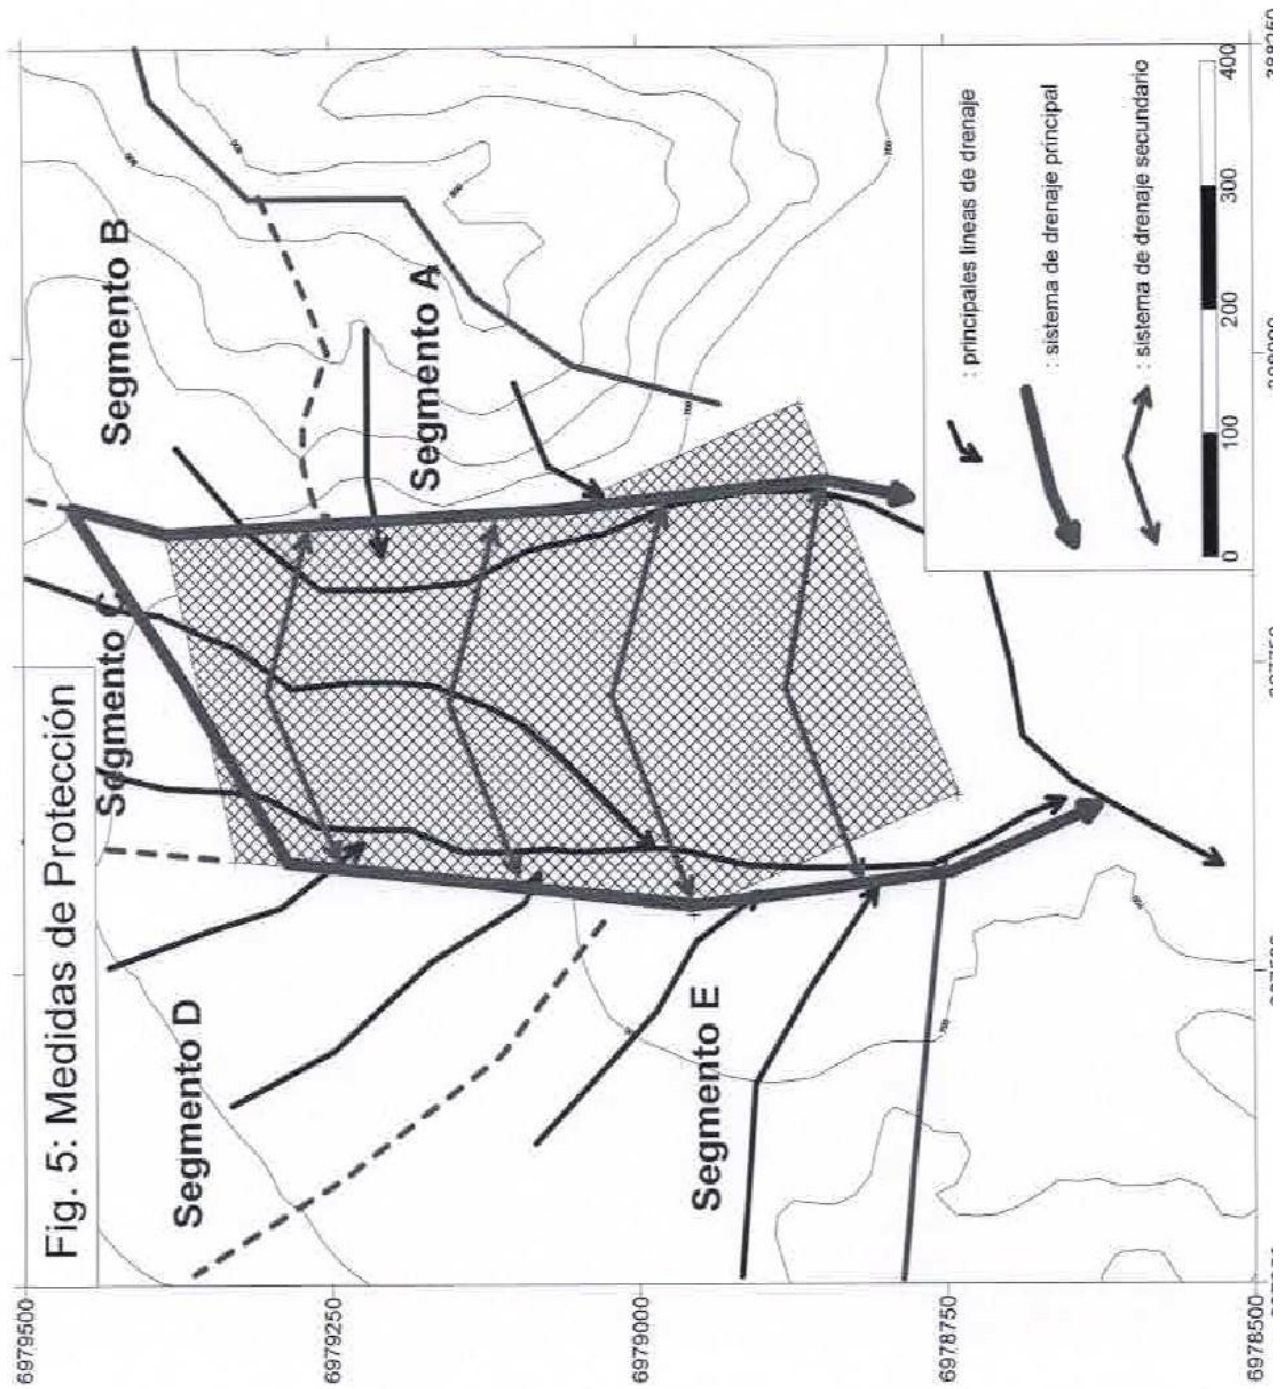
Fig. 5: Medidas de Protección

Segmento B

Segmento A

Segmento C

Segmento D

Segmento E

: principales líneas de drenaje

: sistema de drenaje principal

: sistema de drenaje secundario

0 100 200 300 400

6979500

6979250

6979000

6978750

6978500

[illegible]

387500

387750

388000

388250